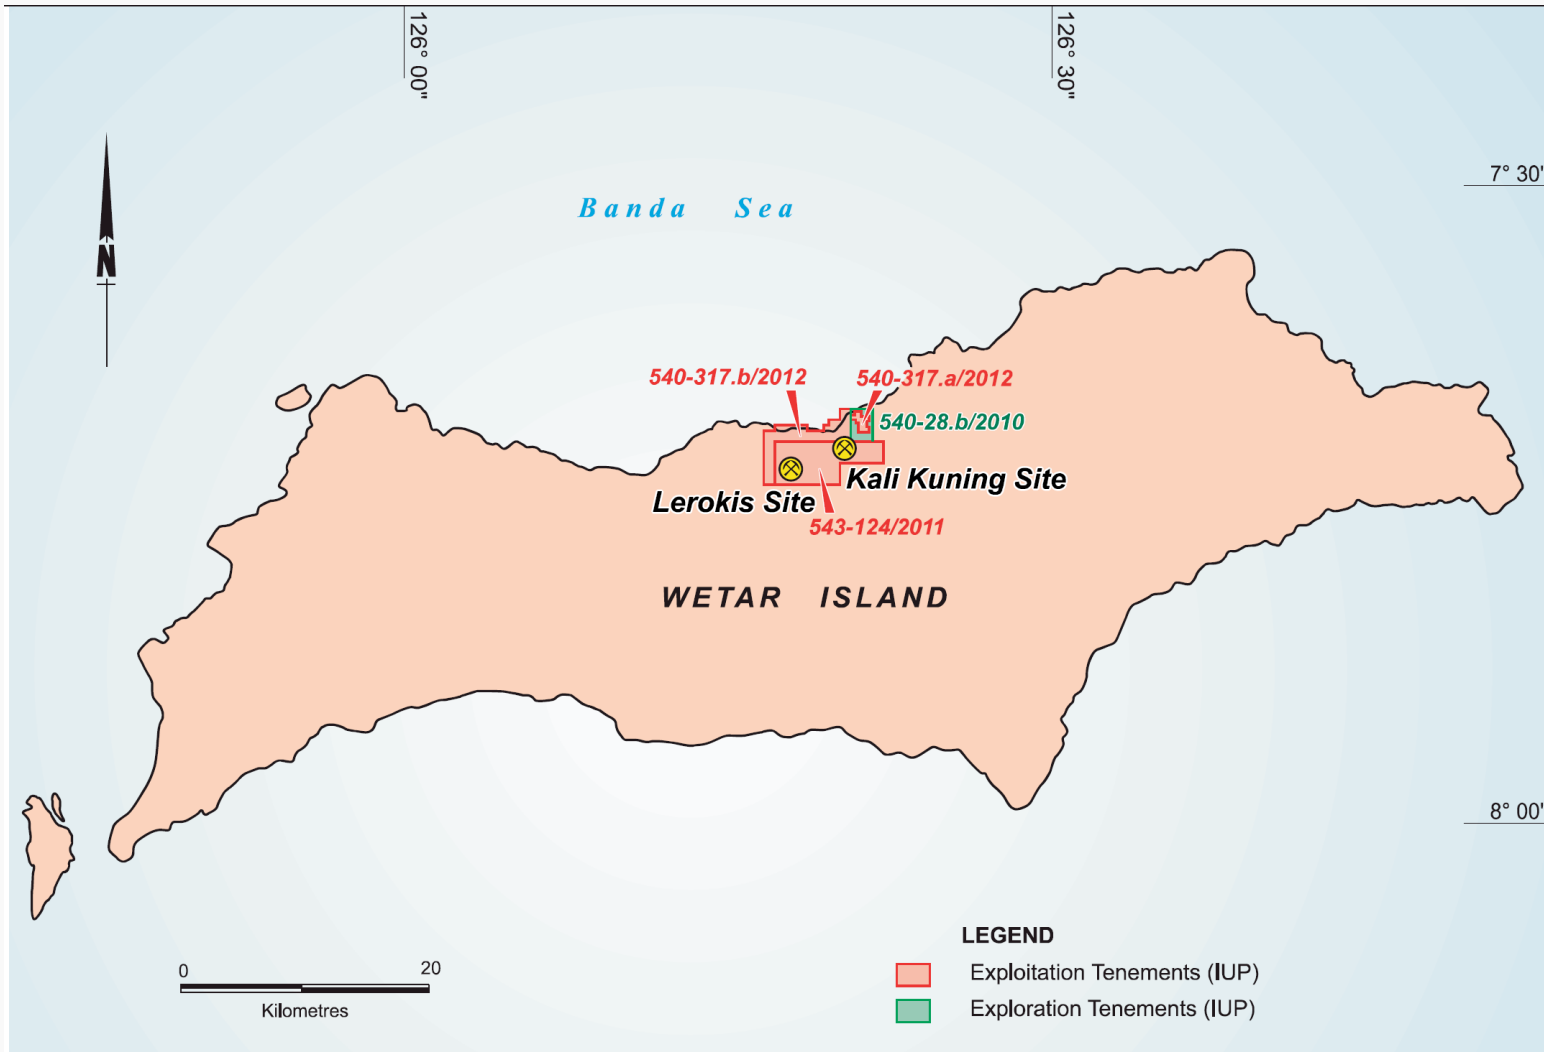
126° 00"

126° 30"

7° 30'

N

Banda Sea

540-317.b/2012

540-317.a/2012

540-28.b/2010

Kali Kuning Site

Lerokis Site

543-124/2011

WETAR ISLAND

8° 00'

0

20

Kilometres

LEGEND

Exploitation Tenements (IUP)

Exploration Tenements (IUP)